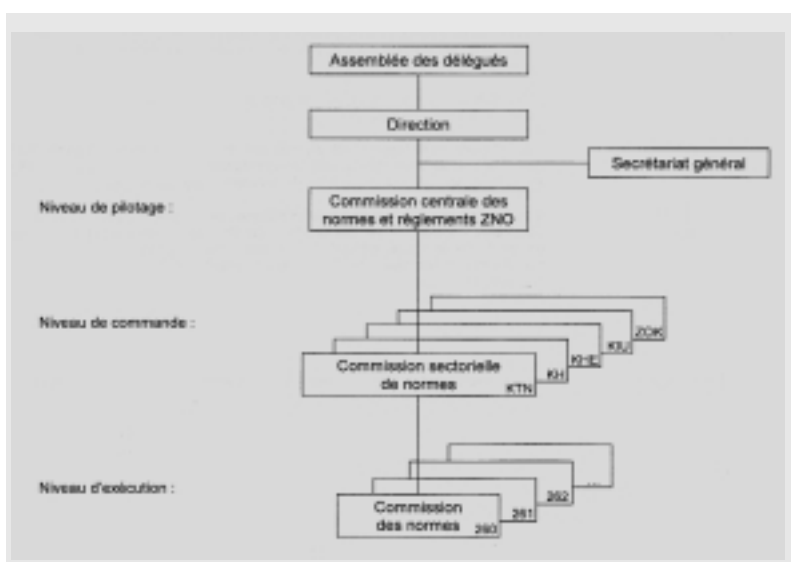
Assemblée des délégués

Direction

Secrétariat général

Niveau de pilotage :

Commission centrale des normes et règlements ZNO

Niveau de commande :

ZOK

KIU

KH-E

KH

Commission sectorielle de normes

KTN

Niveau d'exécution :

...

262

261

Commission des normes

260